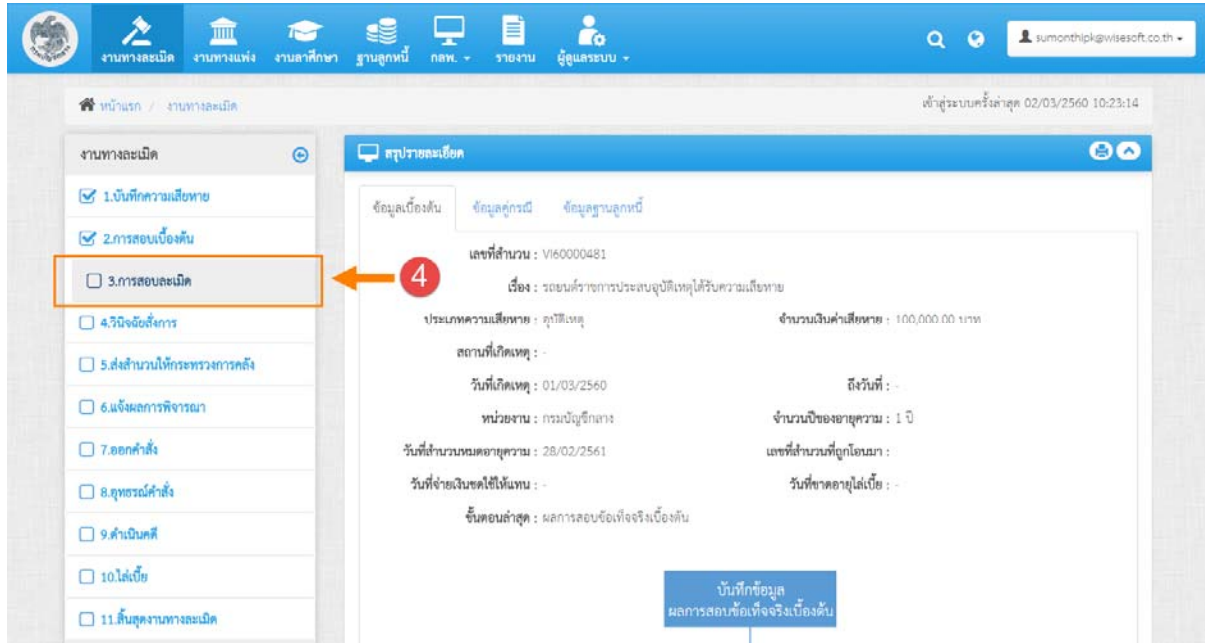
งานทางละเมิด งานทางแพ่ง งานลาศึกษา ฐานลูกหนี้ กลพ. ▾ รายงาน ผู้ดูแลระบบ ▾

sumonthipk@wisesoft.co.th ▾

หน้าแรก / งานทางละเมิด

เข้าสู่ระบบครั้งล่าสุด 02/03/2560 10:23:14

งานทางละเมิด

1.บันทึกความเสียหาย

2.การสอบเบื้องต้น

3.การสอบละเมิด

4.วินิจฉัยสั่งการ

5.ส่งสำนวนให้กระทรวงการคลัง

6.แจ้งผลการพิจารณา

7.ออกคำสั่ง

8.อุทธรณ์คำสั่ง

9.ดำเนินคดี

10.ไล่เบี้ย

11.สิ้นสุดงานทางละเมิด

4

สรุปรายละเอียด

ข้อมูลเบื้องต้น ข้อมูลคู่กรณี ข้อมูลฐานลูกหนี้

เลขที่สำนวน : VI60000481

เรื่อง : รถยนต์ราชการประสบอุบัติเหตุได้รับความเสียหาย

ประเภทความเสียหาย : อุบัติเหตุ

จำนวนเงินค่าเสียหาย : 100,000.00 บาท

สถานที่เกิดเหตุ : -

วันที่เกิดเหตุ : 01/03/2560

ถึงวันที่ : -

หน่วยงาน : กรมบัญชีกลาง

จำนวนปีของอายุความ : 1 ปี

วันที่สำนวนหมดอายุความ : 28/02/2561

เลขที่สำนวนที่ถูกโอนมา : -

วันที่จ่ายเงินชดใช้ให้แทน : -

วันที่ขาดอายุไล่เบี้ย : -

ขั้นตอนล่าสุด : ผลการสอบข้อเท็จจริงเบื้องต้น

บันทึกข้อมูล ผลการสอบข้อเท็จจริงเบื้องต้น